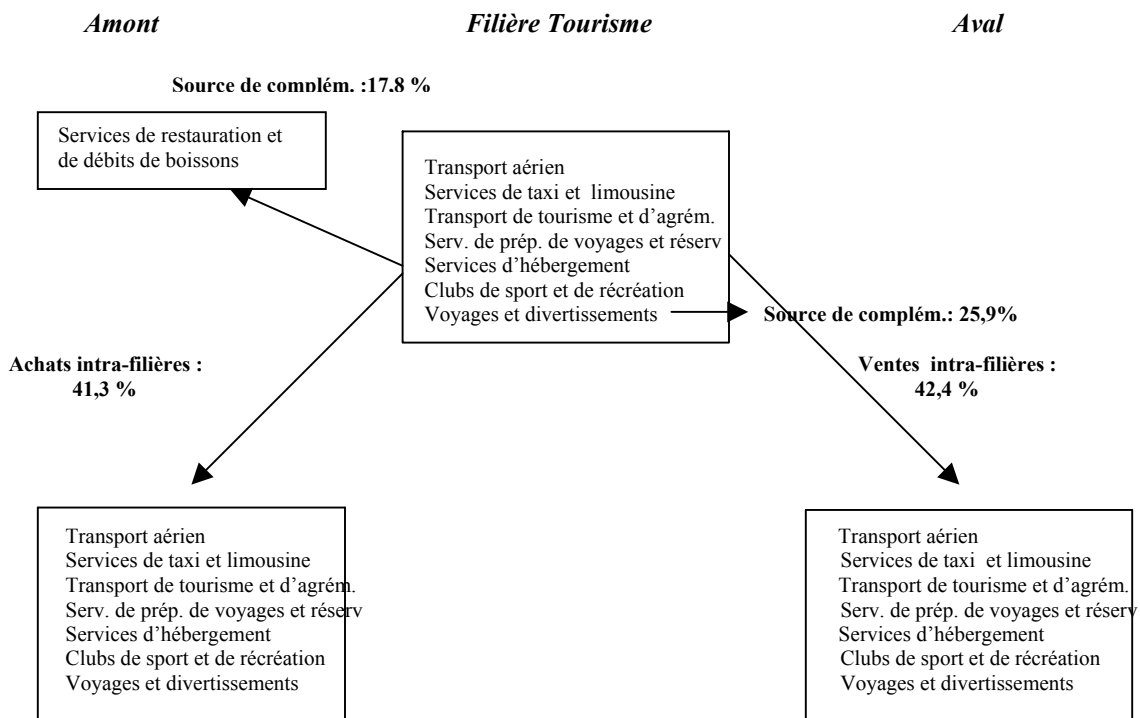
Amont

Filière Tourisme

Aval

Source de complém. :17.8 %

Services de restauration et de débits de boissons

Transport aérien
Services de taxi et limousine
Transport de tourisme et d'agrém.
Serv. de prép. de voyages et réserv
Services d'hébergement
Clubs de sport et de récréation
Voyages et divertissements

Source de complém.: 25,9%

Achats intra-filières : 41,3 %

Ventes intra-filières : 42,4 %

Transport aérien
Services de taxi et limousine
Transport de tourisme et d'agrém.
Serv. de prép. de voyages et réserv
Services d'hébergement
Clubs de sport et de récréation
Voyages et divertissements

Transport aérien
Services de taxi et limousine
Transport de tourisme et d'agrém.
Serv. de prép. de voyages et réserv
Services d'hébergement
Clubs de sport et de récréation
Voyages et divertissements